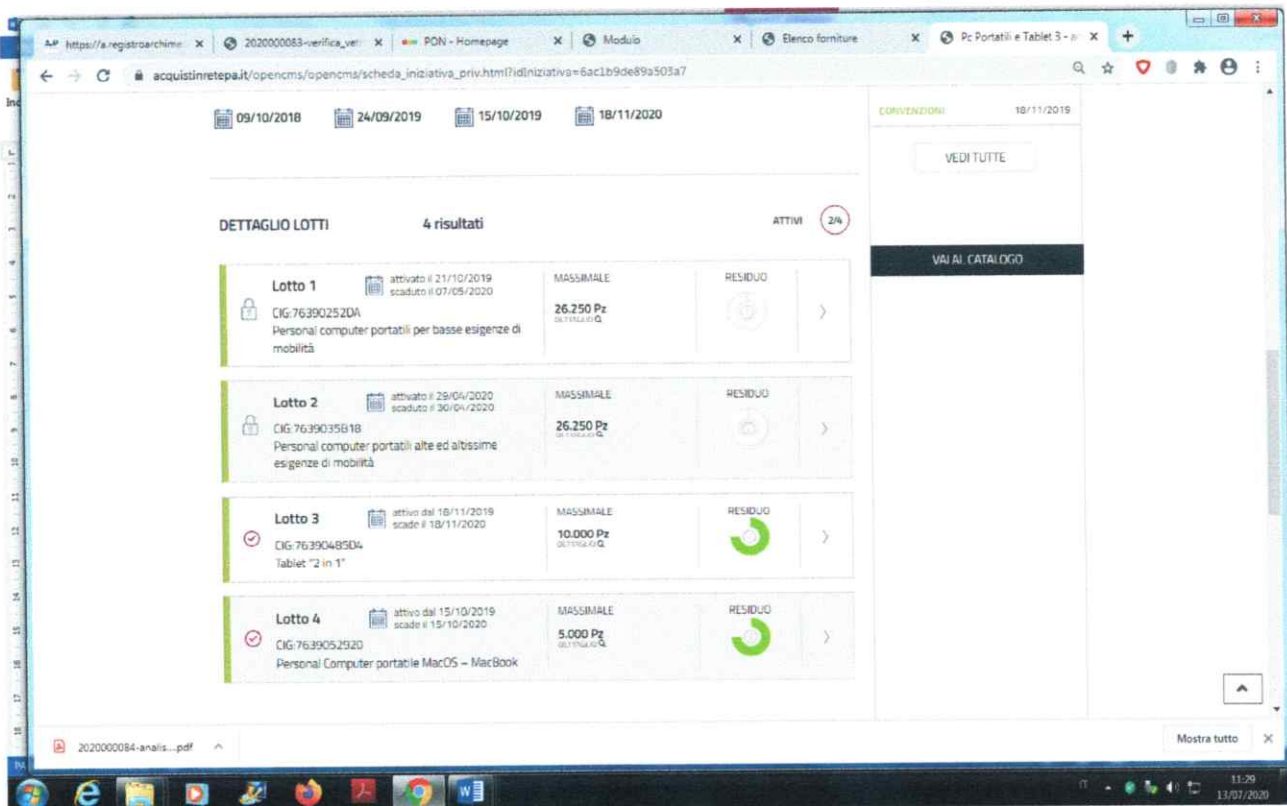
https://a.registroarchime × | 2020000083-verifica_ver × | PON - Homepage × | Modulo × | Elenco forniture × | Pc Portatili e Tablet 3 - × | +

acquistinretepa.it/opencms/opencms/scheda_iniziativa_priv.html?idIniziativa=6ac1b9de89a503a7

09/10/2018 24/09/2019 15/10/2019 18/11/2020

CONVENZIONI 18/11/2019

VEDI TUTTE

DETTAGLIO LOTTI 4 risultati ATTIVI 2/4

VAI AL CATALOGO

Lotto 1 attivato il 21/10/2019 scaduto il 07/05/2020 MASSIMALE RESIDUO
CIG:76390252DA
Personal computer portatili per basse esigenze di mobilità
26.250 Pz DETTAGLIO

Lotto 2 attivato il 29/04/2020 scaduto il 30/04/2020 MASSIMALE RESIDUO
CIG:7639035B18
Personal computer portatili alte ed altissime esigenze di mobilità
26.250 Pz DETTAGLIO

Lotto 3 attivo dal 18/11/2019 scade il 18/11/2020 MASSIMALE RESIDUO
CIG:76390485D4
Tablet "2 in 1"
10.000 Pz DETTAGLIO

Lotto 4 attivo dal 15/10/2019 scade il 15/10/2020 MASSIMALE RESIDUO
CIG:7639052920
Personal Computer portable MacOS – MacBook
5.000 Pz DETTAGLIO

2020000084-analis....pdf

Mostra tutto

11:29
13/07/2020